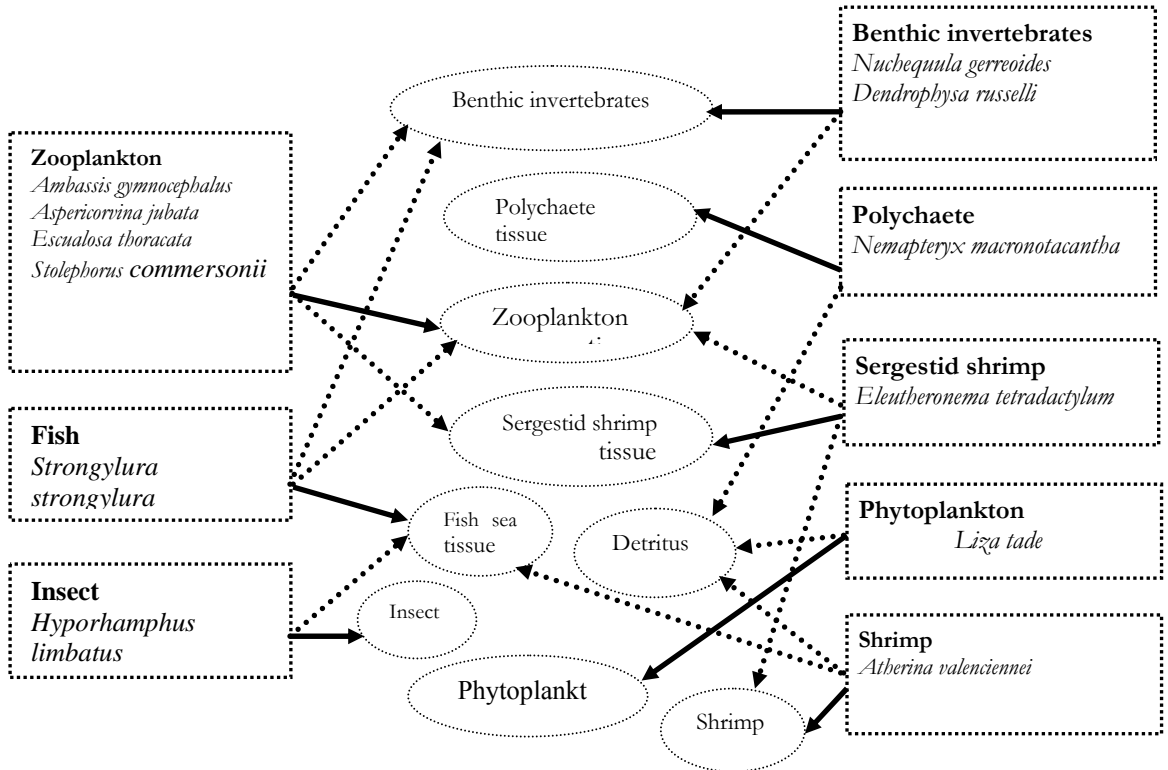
Benthic invertebrates
Nuchequula gerreoides
Dendrophysa russelli

Benthic invertebrates

Zooplankton
Ambassis gymnocephalus
Aspericorvina jubata
Escualosa thoracata
Stolephorus commersonii

Polychaete tissue

Polychaete
Nemapteryx macronotacantha

Zooplankton

Sergestid shrimp
Eleutheronema tetradactylum

Fish
Strongylura strongylura

Sergestid shrimp tissue

Fish sea tissue

Detritus

Phytoplankton
Liza tade

Insect
Hyporhamphus limbatus

Insect

Shrimp
Atherina valenciennei

Phytoplankt

Shrimp